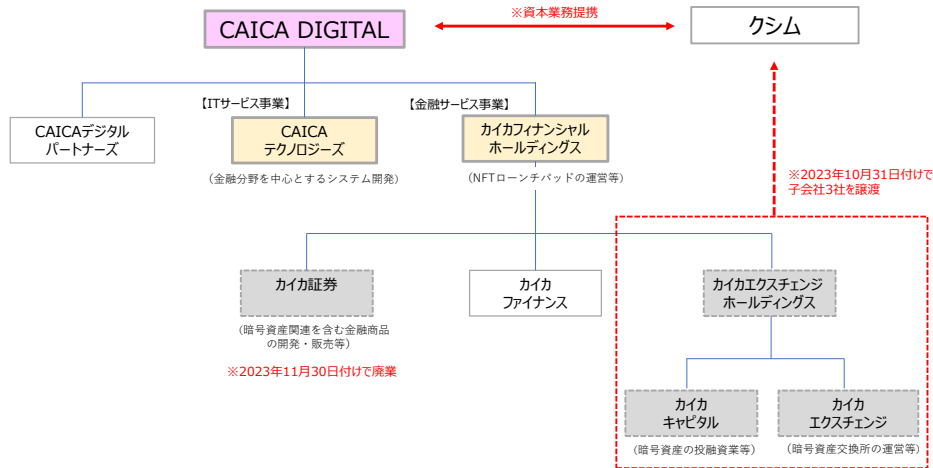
CAICA DIGITAL

※資本業務提携

クシム

【ITサービス事業】

【金融サービス事業】

CAICAデジタル パートナーズ

CAICA テクノロジーズ

（金融分野を中心とするシステム開発）

カイカフィナンシャル ホールディングス

（NFTローンチパッドの運営等）

※2023年10月31日付けで子会社3社を譲渡

カイカ証券

（暗号資産関連を含む金融商品の開発・販売等）

※2023年11月30日付けで廃業

カイカ ファイナンス

カイカエクスチェンジ ホールディングス

カイカ キャピタル

（暗号資産の投融資業等）

カイカ エクスチェンジ

（暗号資産交換所の運営等）